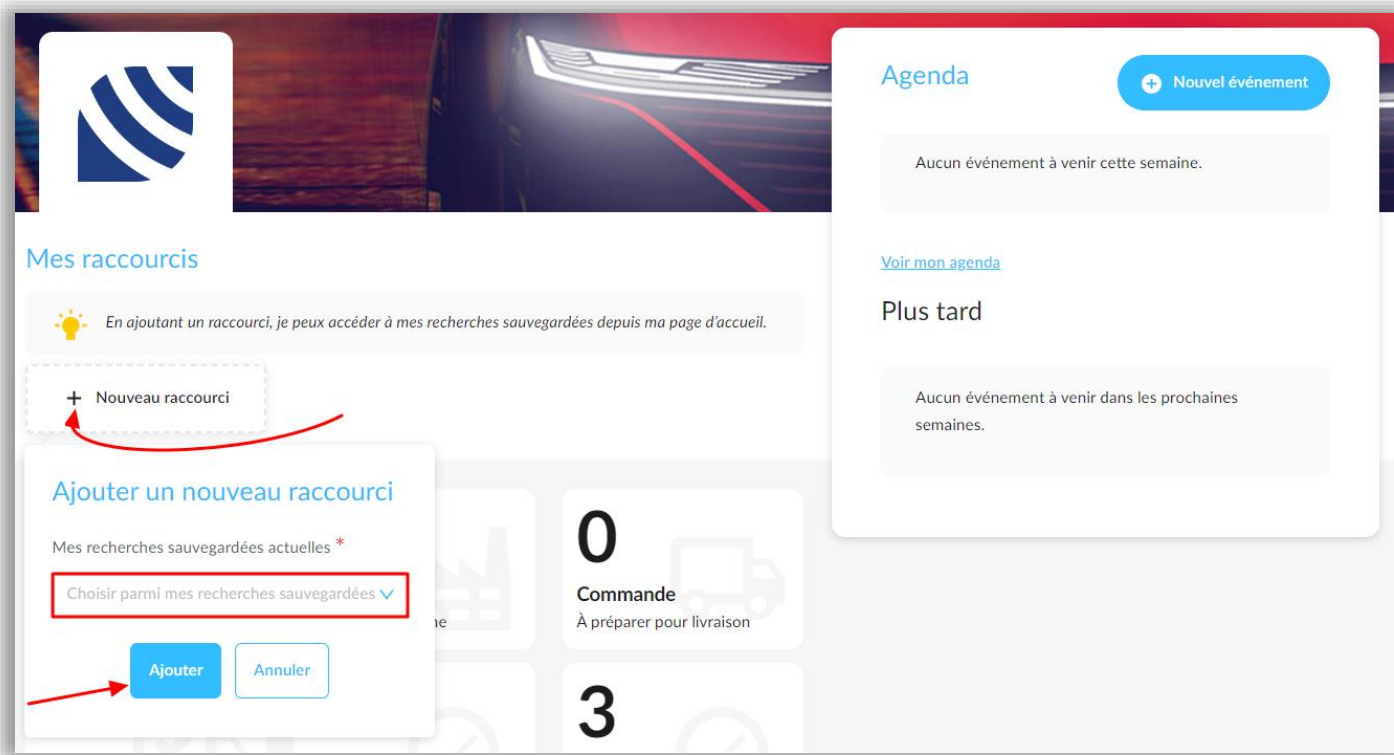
Mes raccourcis

En ajoutant un raccourci, je peux accéder à mes recherches sauvegardées depuis ma page d'accueil.

+ Nouveau raccourci

Ajouter un nouveau raccourci

Mes recherches sauvegardées actuelles *

Choisir parmi mes recherches sauvegardées

Ajouter Annuler

ne

0

Commande

À préparer pour livraison

3

Agenda

Nouvel événement

Aucun événement à venir cette semaine.

Voir mon agenda

Plus tard

Aucun événement à venir dans les prochaines semaines.